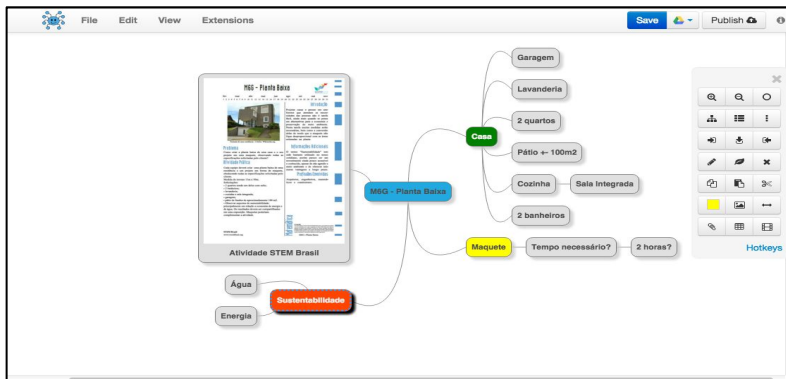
File Edit View Extensions

Save Publish

M6G - Planta Baixa

Atividade STEM Brasil

M6G - Planta Baixa

Casa

Garagem

Lavanderia

2 quartos

Pátio ← 100m2

Cozinha

Sala integrada

2 banheiros

Maquete

Tempo necessário?

2 horas?

Água

Sustentabilidade

Energia

Hotkeys